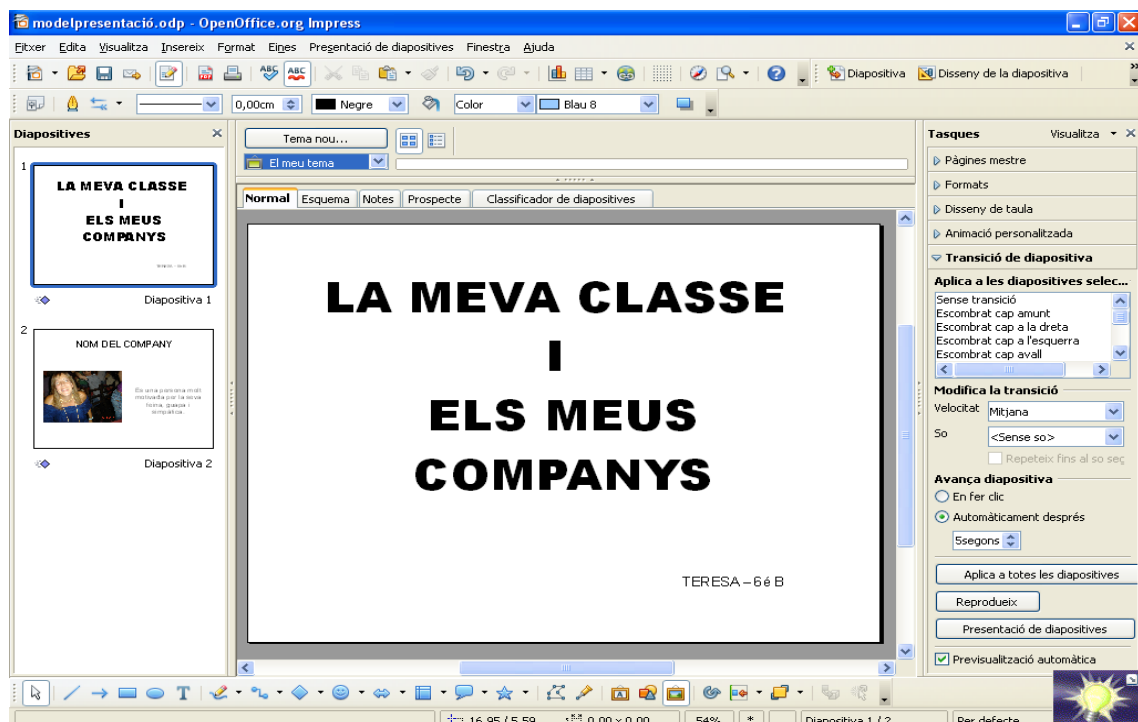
modelpresentació.odp - OpenOffice.org Impress

Fitxer Edita Visualitza Insereix Format Eines Presentació de diapositives Finestra Ajuda

Diapositiva Disseny de la diapositiva

0,00cm Negre Color Blau 8

Diapositives

1

LA MEVA CLASSE
I
ELS MEUS
COMPANYS

Diapositiva 1

2

NOM DEL COMPANY

Es una persona molt motivada per la seva feina, guapa i simpàtica.

Diapositiva 2

Tema nou...

El meu tema

Normal Esquema Notes Prospecte Classificador de diapositives

LA MEVA CLASSE
I
ELS MEUS
COMPANYS

TERESA – 6é B

Tasques Visualitza

Pàgines mestre

Formats

Disseny de taula

Animació personalitzada

Transició de diapositiva

Aplica a les diapositives selec...

Sense transició
Escombrat cap amunt
Escombrat cap a la dreta
Escombrat cap a l'esquerra
Escombrat cap avall

Modifica la transició

Velocitat Mitjana

So <Sense so>

Repeteix fins al so seg

Avança diapositiva

En fer clic

Automàticament després

5segons

Aplica a totes les diapositives

Reprodueix

Presentació de diapositives

Previsualització automàtica

16,95 / 5,59 0,00 x 0,00 54% * Diapositiva 1 / 2 Per defecte